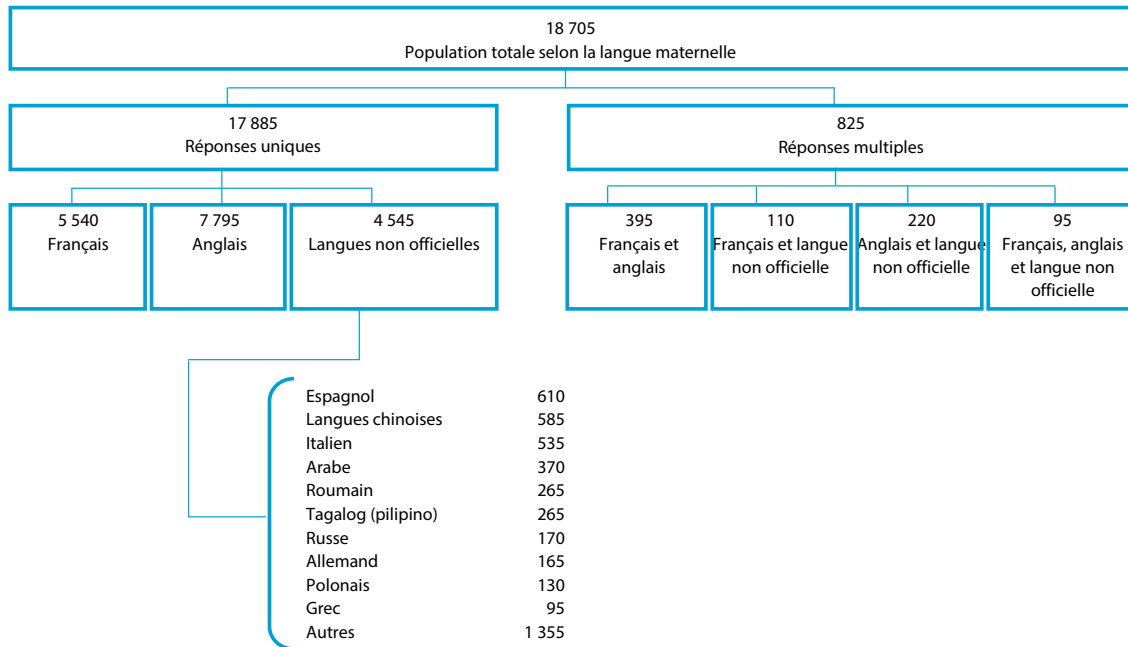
18 705
Population totale selon la langue maternelle

17 885
Réponses uniques

825
Réponses multiples

5 540
Français

7 795
Anglais

4 545
Langues non officielles

395
Français et anglais

110
Français et langue non officielle

220
Anglais et langue non officielle

95
Français, anglais et langue non officielle

| | |
|---|---|
| Espagnol | 610 |
| Langues chinoises | 585 |
| Italien | 535 |
| Arabe | 370 |
| Roumain | 265 |
| Tagalog (pilipino) | 265 |
| Russe | 170 |
| Allemand | 165 |
| Polonais | 130 |
| Grec | 95 |
| Autres | 1 355 |